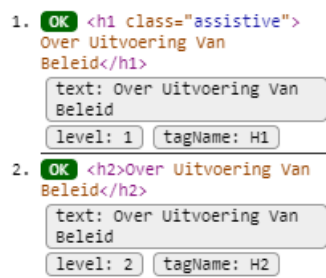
1. OK <h1 class="assistive"> Over Uitvoering Van Beleid</h1>

text: Over Uitvoering Van Beleid

level: 1 tagName: H1

2. OK <h2>Over Uitvoering Van Beleid</h2>

text: Over Uitvoering Van Beleid

level: 2 tagName: H2